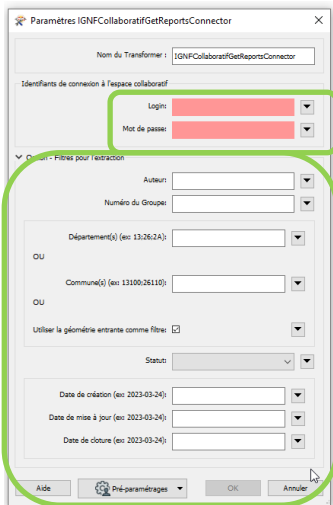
Paramètres IGNFCollaboratifGetReportsConnector

Nom du Transformer : IGNFCollaboratifGetReportsConnector

Identifiants de connexion à l'espace collaboratif

Login:

Mot de passe:

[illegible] - Filtres pour l'extraction

Auteur:

Numéro du Groupe:

Département(s) (ex: 13:26:2A):

OU

Commune(s) (ex: 13100:26110):

OU

Utiliser la géométrie entrante comme filtre: ☑

Statut:

Date de création (ex: 2023-03-24):

Date de mise à jour (ex: 2023-03-24):

Date de cloture (ex: 2023-03-24):

Aide

Pré-paramétrages

OK

Annuler